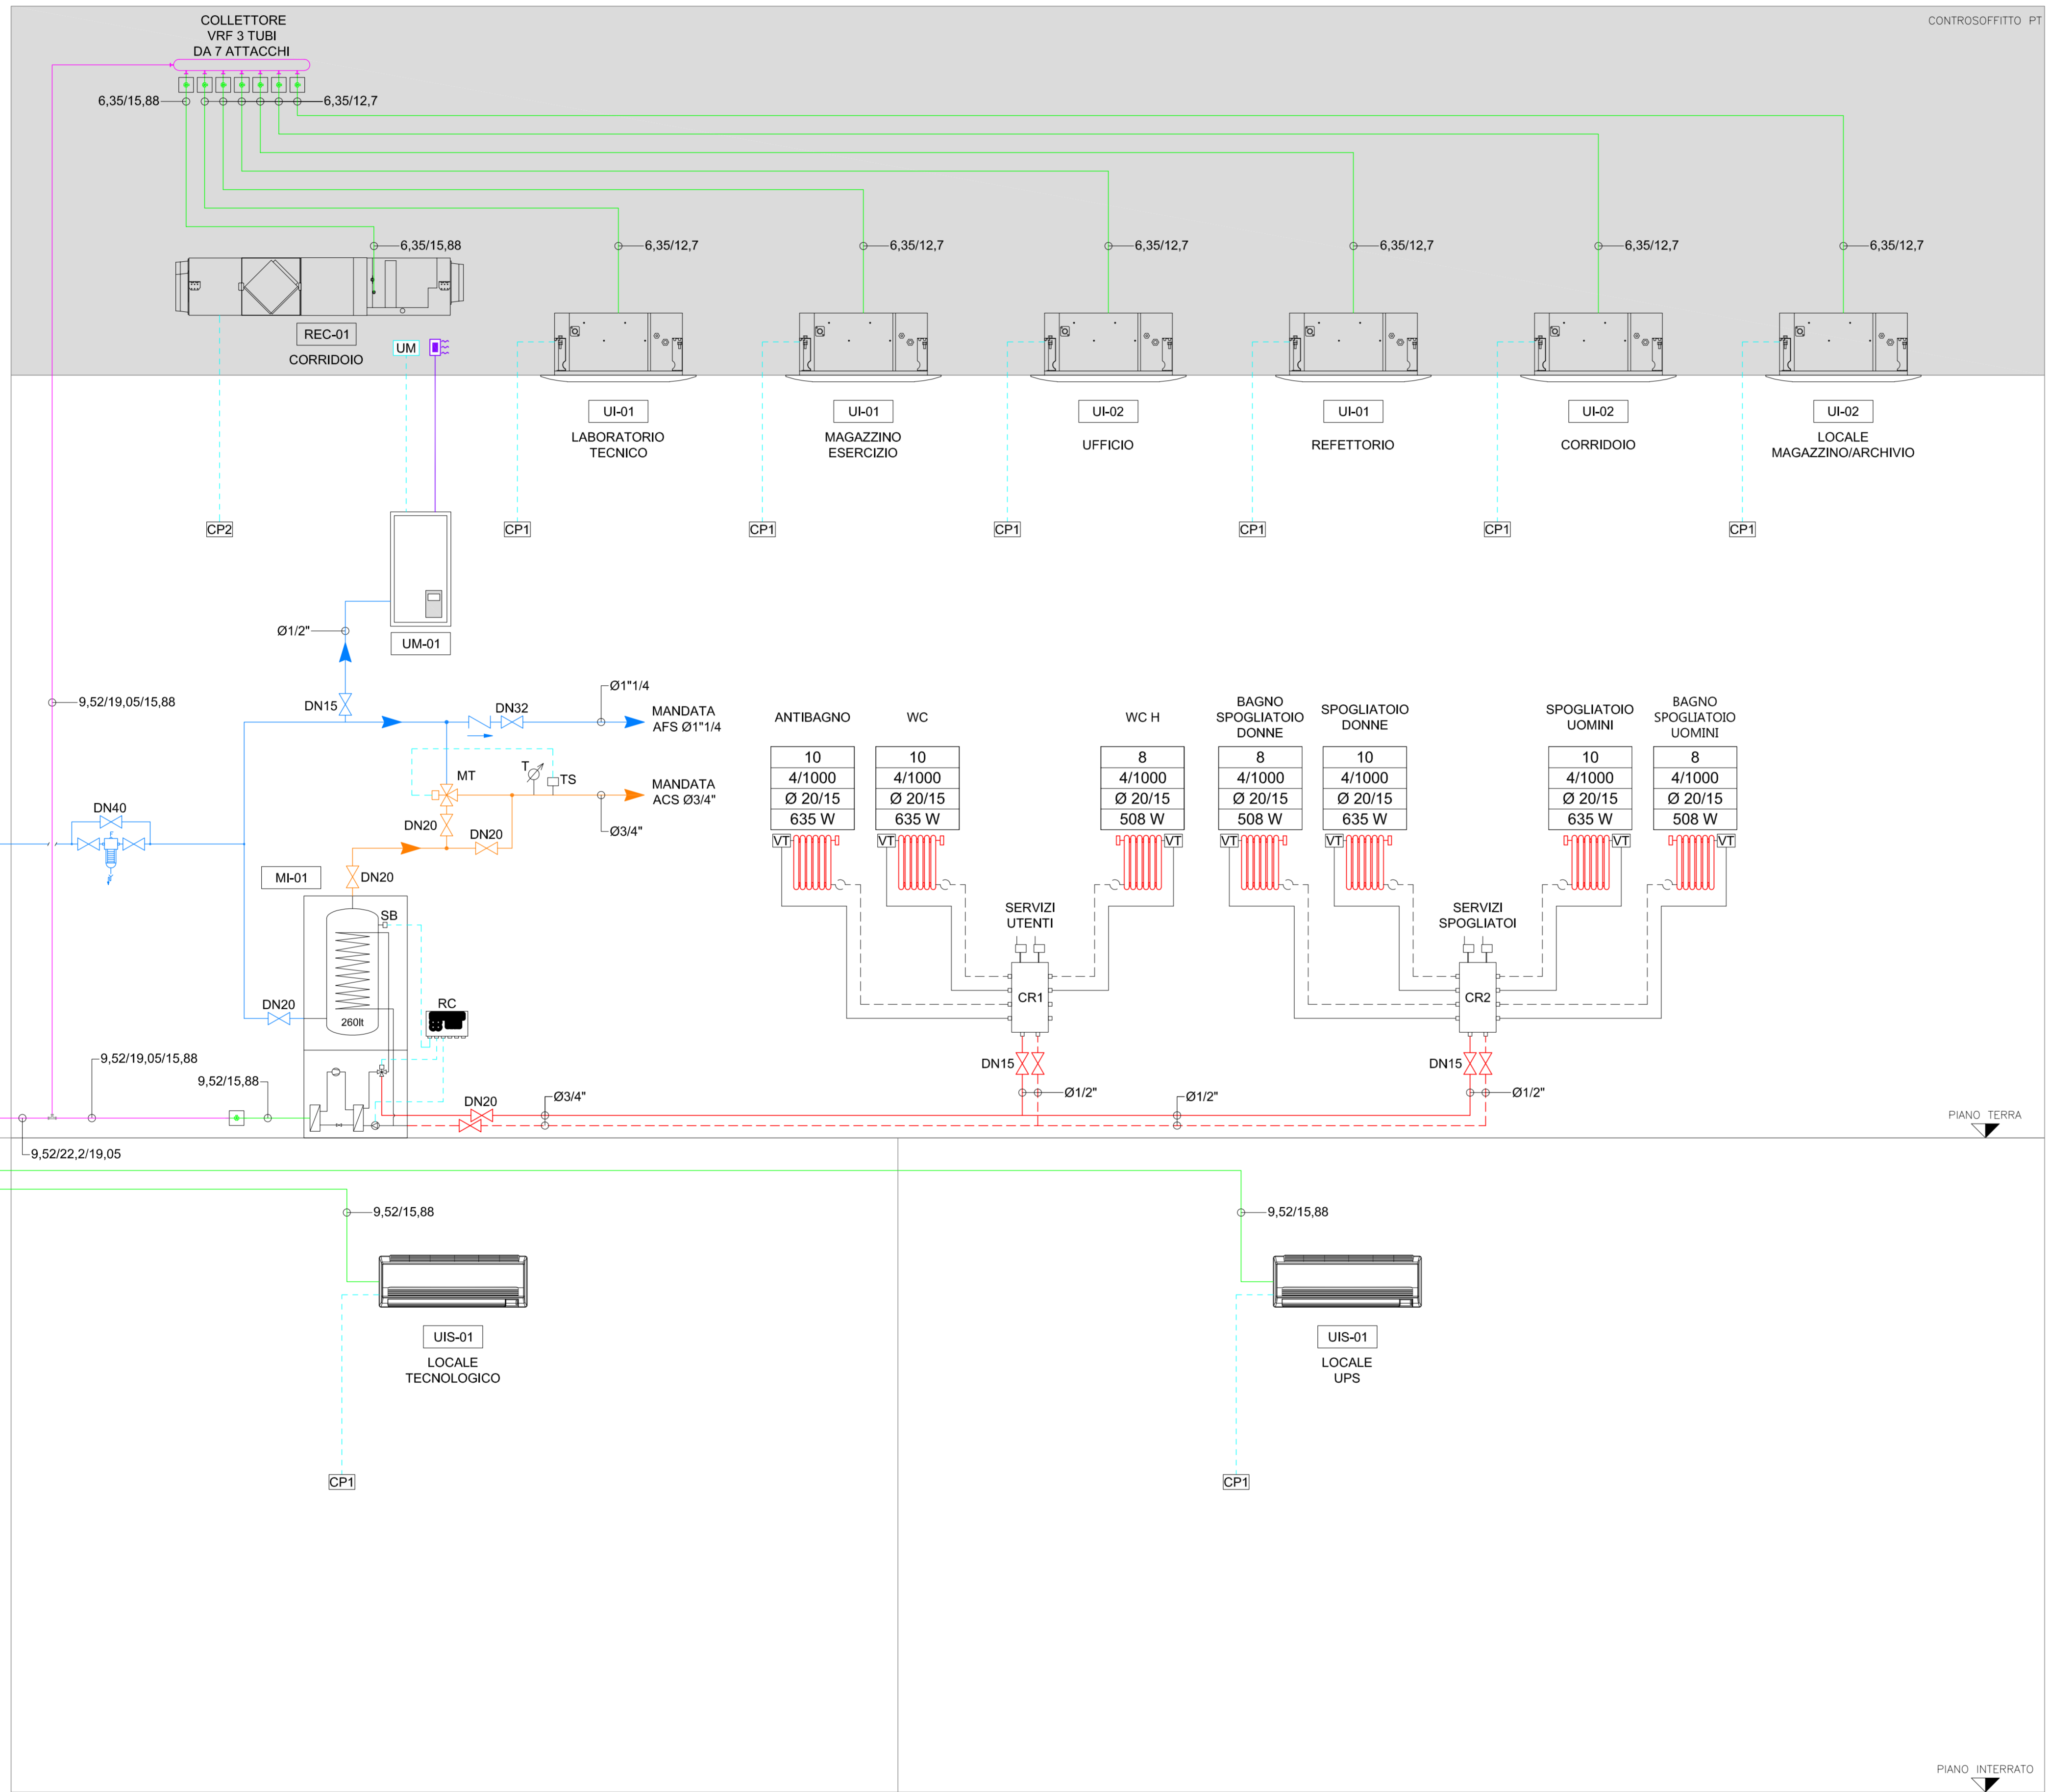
COLLETTORE
VRF 3 TUBI
DA 7 ATTACCHI

CONTROSOFFITTO PT

6,35/15,88
6,35/12,7

6,35/15,88
6,35/12,7
6,35/12,7
6,35/12,7
6,35/12,7
6,35/12,7
6,35/12,7

REC-01
CORRIDOIO
UM

UI-01
LABORATORIO TECNICO
UI-01
MAGAZZINO ESERCIZIO
UI-02
UFFICIO
UI-01
REFETTORIO
UI-02
CORRIDOIO
UI-02
LOCALE MAGAZZINO/ARCHIVIO

CP2
CP1
CP1
CP1
CP1
CP1
CP1

UM-01
Ø1/2"
DN15
9,52/19,05/15,88
DN32
Ø1"1/4
MANDATA AFS Ø1"1/4
MT
T
TS
MANDATA ACS Ø3/4"
Ø3/4"
DN20
DN20
DN40
MI-01
DN20
SB
260lt
DN20
RC

ANTIBAGNO
WC
WC H
BAGNO SPOGLIATOIO DONNE
SPOGLIATOIO DONNE
SPOGLIATOIO UOMINI
BAGNO SPOGLIATOIO UOMINI

| 10 | 10 | 8 | 8 | 10 | 10 | 8 |
|---|---|---|---|---|---|---|
| 4/1000 | 4/1000 | 4/1000 | 4/1000 | 4/1000 | 4/1000 | 4/1000 |
| Ø 20/15 | Ø 20/15 | Ø 20/15 | Ø 20/15 | Ø 20/15 | Ø 20/15 | Ø 20/15 |
| 635 W | 635 W | 508 W | 508 W | 635 W | 635 W | 508 W |

VT VT VT VT VT VT VT

SERVIZI UTENTI
CR1
SERVIZI SPOGLIATOI
CR2
DN15
Ø1/2"
Ø1/2"
DN15
Ø1/2"

9,52/19,05/15,88
9,52/15,88
DN20
Ø3/4"
PIANO TERRA
9,52/22,2/19,05

9,52/15,88
UIS-01
LOCALE TECNOLOGICO
CP1

9,52/15,88
UIS-01
LOCALE UPS
CP1

PIANO INTERRATO